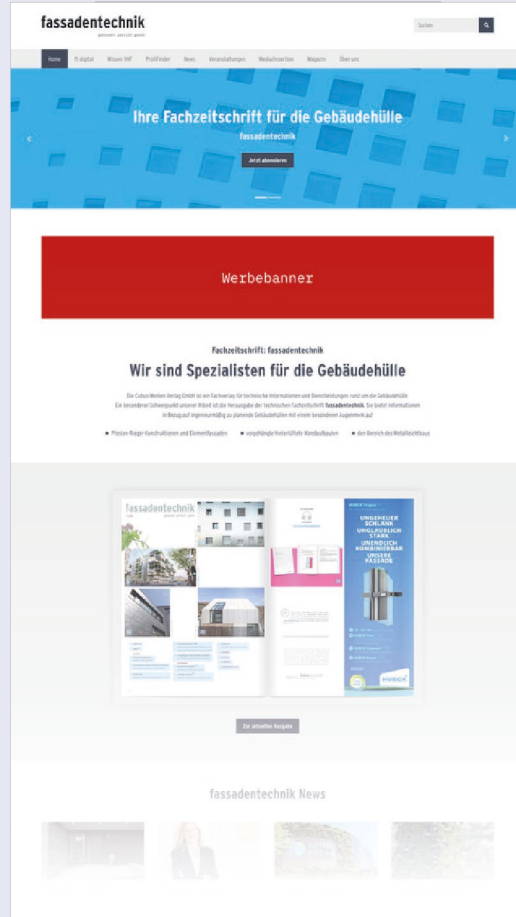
fassadentechnik

Suchen

Home | ft digital | Wissen VHF | Profifinder | News | Veranstaltungen | Mediaformation | Magazin | Über uns

Ihre Fachzeitschrift für die Gebäudehülle

fassadentechnik

Jetzt abonnieren

Werbebanner

Fachzeitschrift: fassadentechnik

Wir sind Spezialisten für die Gebäudehülle

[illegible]

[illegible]

fassadentechnik

UNGEHEUER SCHLANK
UNGLAUBLICH STARK
UNENDLICH KOMBINIERBAR
UNSERE FASSADE

Zur aktuellen Ausgabe

fassadentechnik News